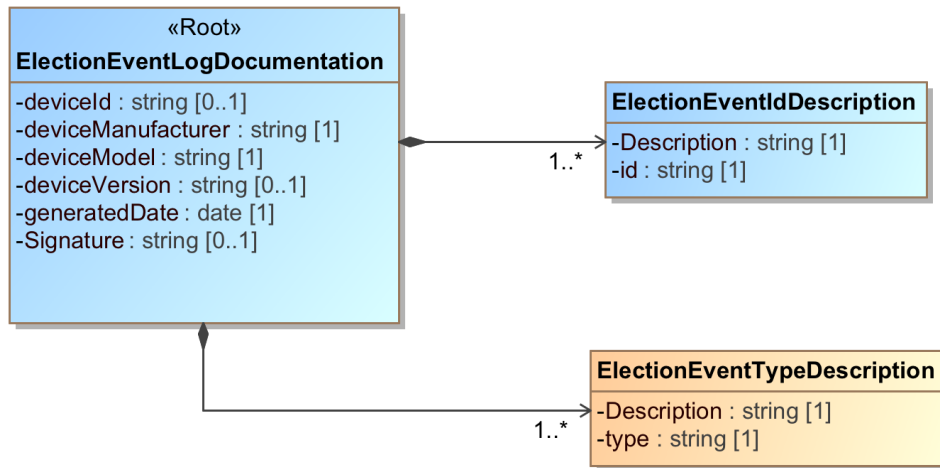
«Root»
ElectionEventLogDocumentation

-deviceId : string [0..1]
-deviceManufacturer : string [1]
-deviceModel : string [1]
-deviceVersion : string [0..1]
-generatedDate : date [1]
-Signature : string [0..1]

1..*

ElectionEventIdDescription

-Description : string [1]
-id : string [1]

1..*

ElectionEventTypeDescription

-Description : string [1]
-type : string [1]